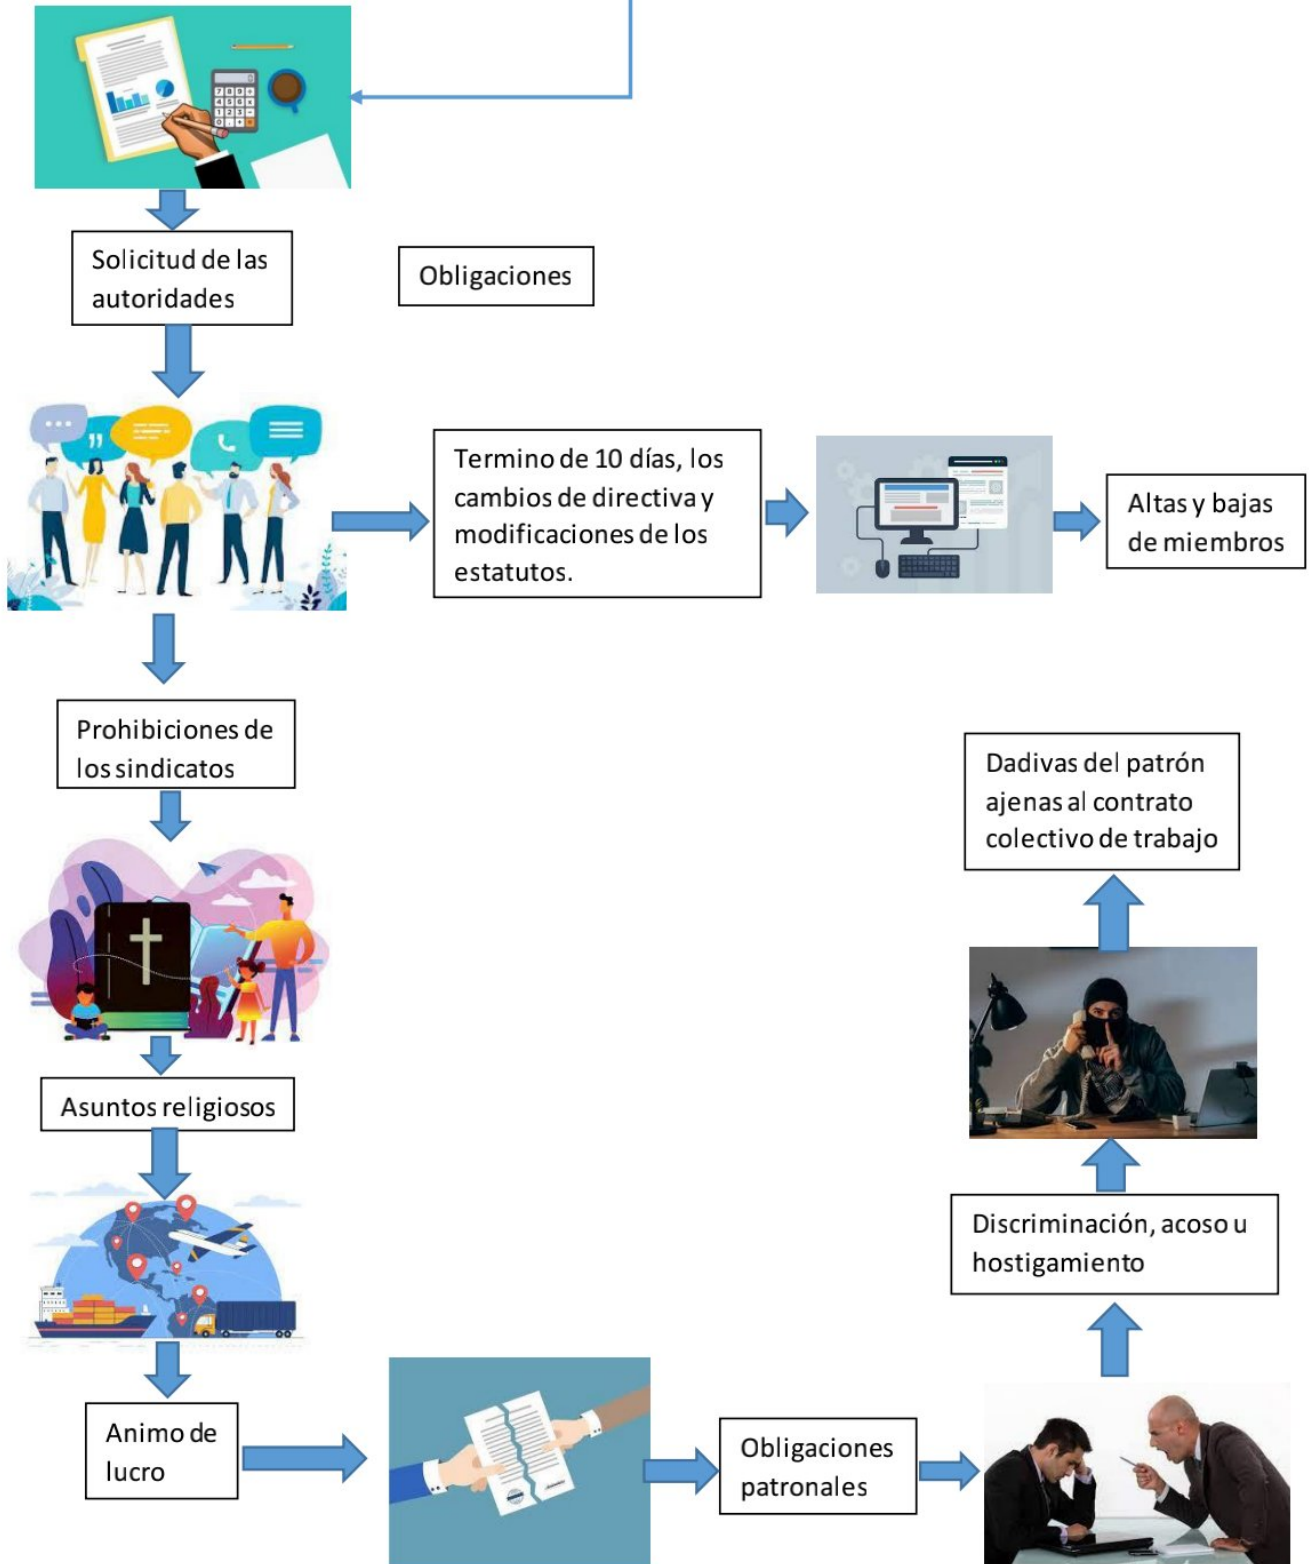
Solicitud de las autoridades

Obligaciones

Termino de 10 días, los cambios de directiva y modificaciones de los estatutos.

Altas y bajas de miembros

Prohibiciones de los sindicatos

Dadivas del patrón ajenas al contrato colectivo de trabajo

Asuntos religiosos

Discriminación, acoso u hostigamiento

Animo de lucro

Obligaciones patronales